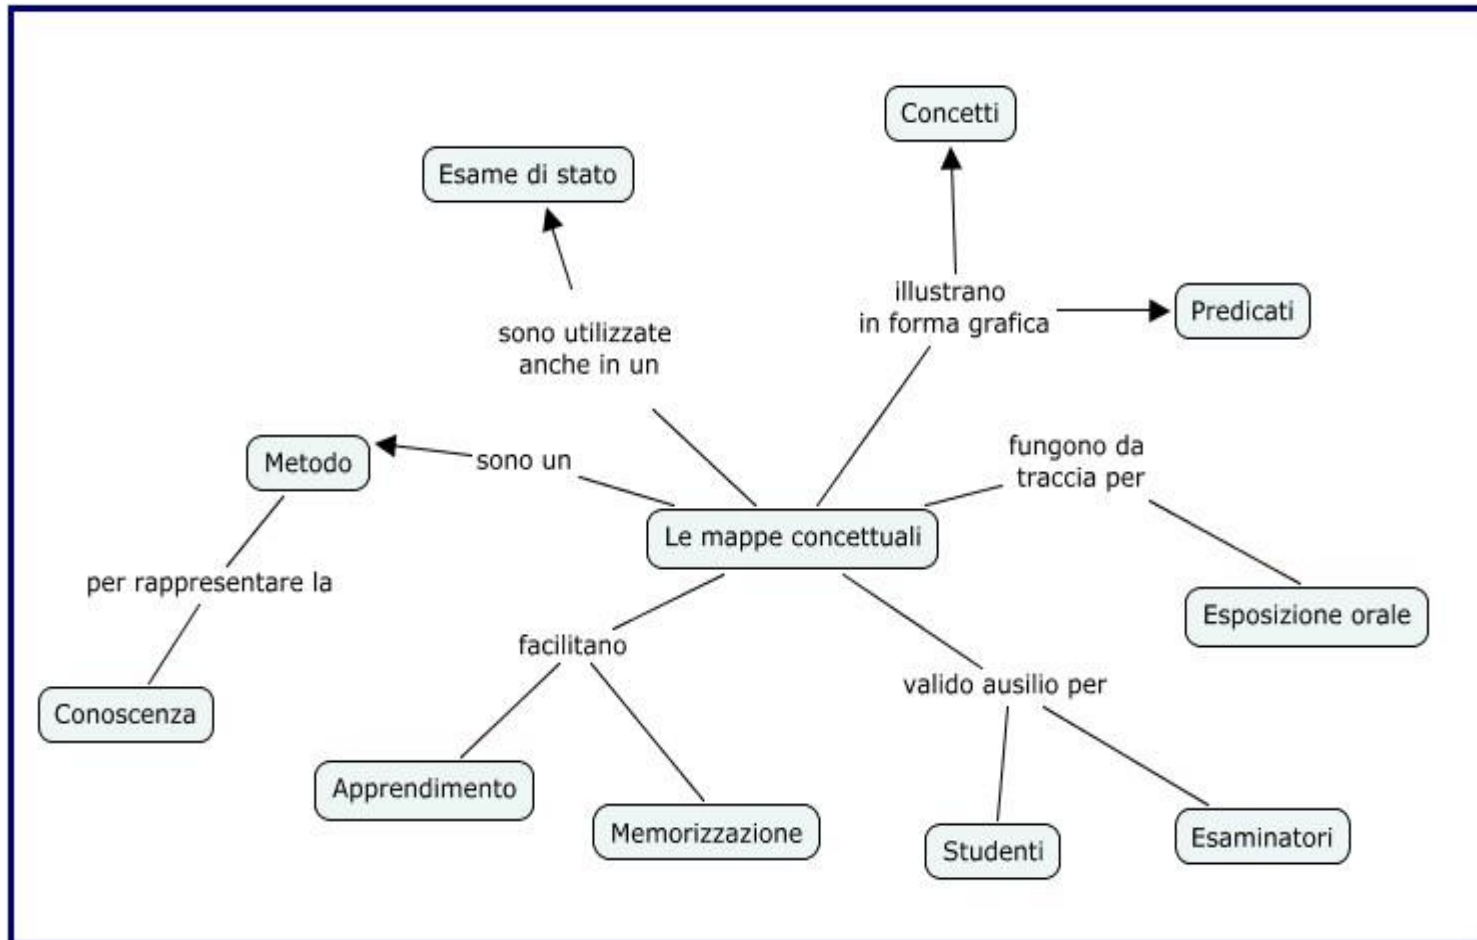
Concetti

Esame di stato

illustrano
in forma grafica

Predicati

sono utilizzate
anche in un

Metodo

sono un

fungono da
traccia per

Le mappe concettuali

per rappresentare la

Esposizione orale

facilitano

valido ausilio per

Conoscenza

Apprendimento

Memorizzazione

Studenti

Esaminatori